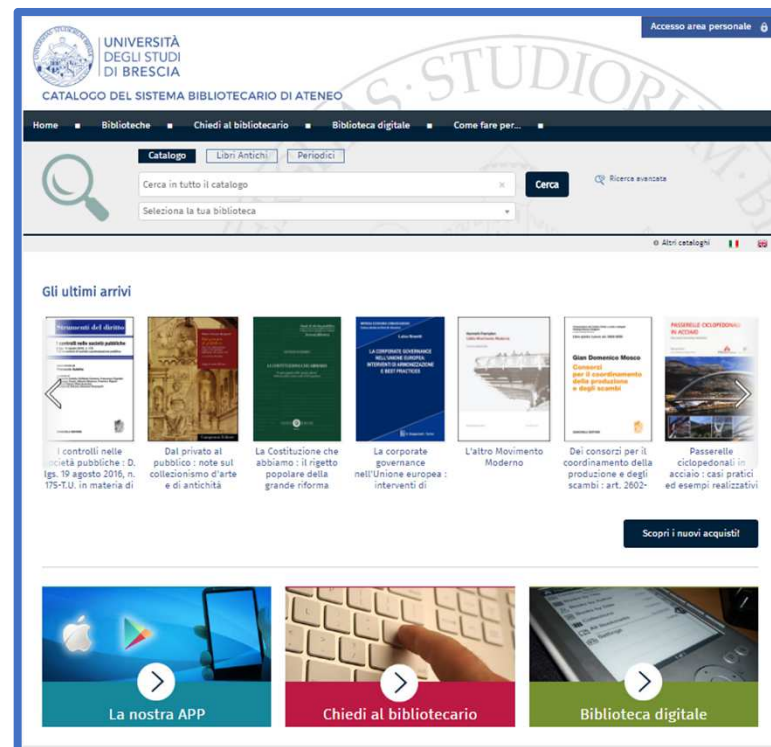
UNIVERSITÀ DEGLI STUDI DI BRESCIA

Accesso area personale

CATALOGO DEL SISTEMA BIBLIOTECARIO DI ATENEO

Home · Biblioteche · Chiedi al bibliotecario · Biblioteca digitale · Come fare per...

Catalogo | Libri Antichi | Periodici

Cerca in tutto il catalogo

Cerca

Ricerca avanzata

Seleziona la tua biblioteca

Altri cataloghi

Gli ultimi arrivi

Strumenti del diritto
I controlli nelle società pubbliche

I controlli nelle società pubbliche : D. lgs. 19 agosto 2016, n. 175-T.U. in materia di

Dal privato al pubblico : note sul collezionismo d'arte e di antichità

La Costituzione che abbiamo : il rigetto popolare della grande riforma

LA CORPORATE GOVERNANCE NELL'UNIONE EUROPEA: INTERVENTI DI ARMONIZZAZIONE E BEST PRACTICES

La corporate governance nell'Unione europea : interventi di

L'altro Movimento Moderno

Gian Domenico Mosco
Consorzi per il coordinamento della produzione e degli scambi

Dei consorzi per il coordinamento della produzione e degli scambi : art. 2602-

PASSERELLE CICLOPEDONALI IN ACCIAIO

Passerelle ciclopedonali in acciaio : casi pratici ed esempi realizzativi

Scopri i nuovi acquisti!

La nostra APP

Chiedi al bibliotecario

Biblioteca digitale